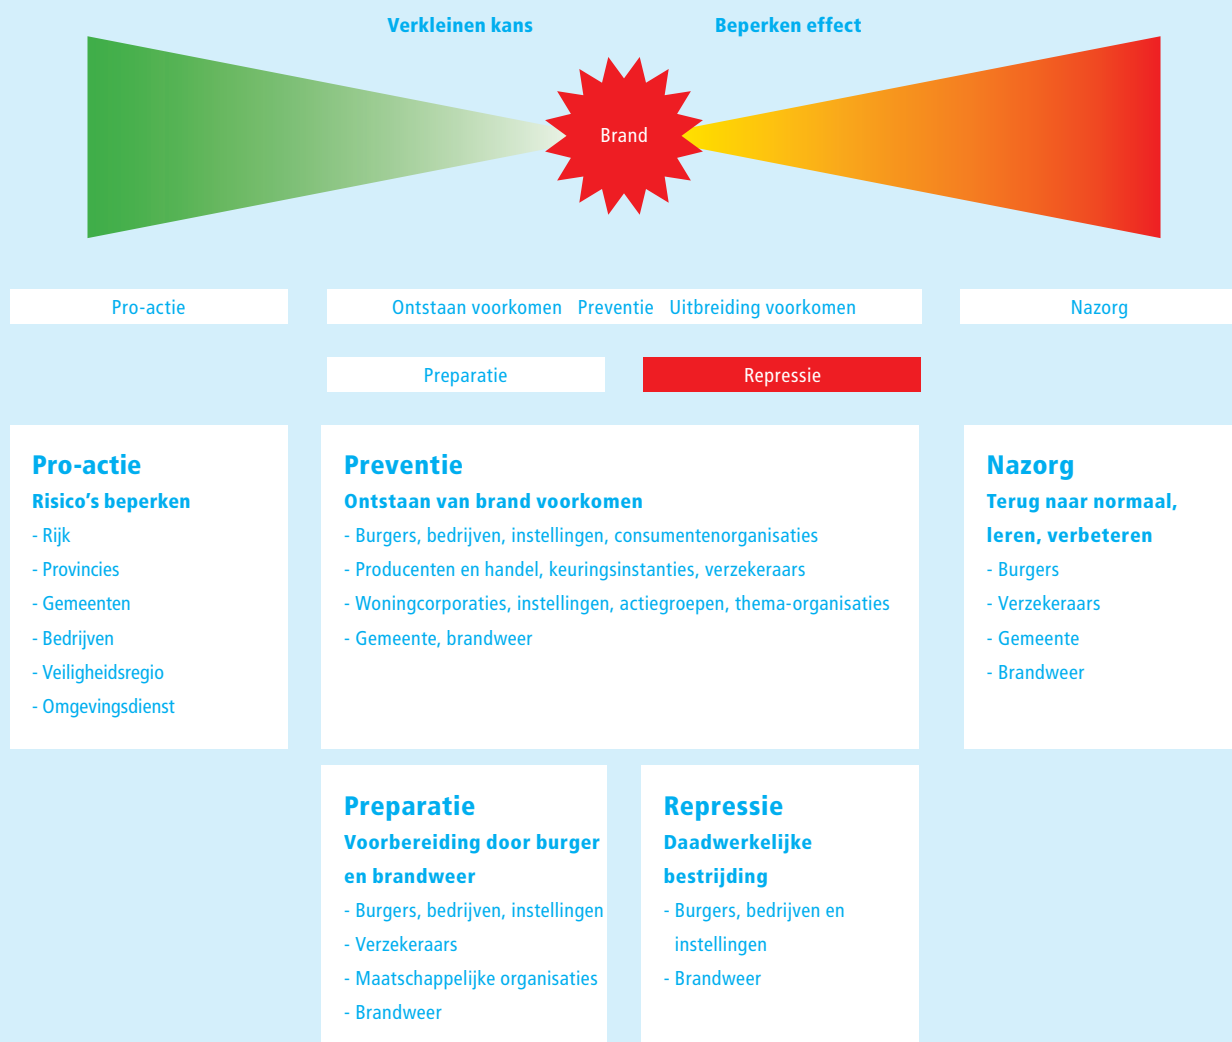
Verkleinen kans

Beperken effect

Brand

Pro-actie

Ontstaan voorkomen Preventie Uitbreiding voorkomen

Nazorg

Preparatie

Repressie

Pro-actie
Risico's beperken
- Rijk
- Provincies
- Gemeenten
- Bedrijven
- Veiligheidsregio
- Omgevingsdienst

Preventie
Ontstaan van brand voorkomen
- Burgers, bedrijven, instellingen, consumentenorganisaties
- Producenten en handel, keuringsinstanties, verzekeraars
- Woningcorporaties, instellingen, actiegroepen, thema-organisaties
- Gemeente, brandweer

Nazorg
Terug naar normaal, leren, verbeteren
- Burgers
- Verzekeraars
- Gemeente
- Brandweer

Preparatie
Voorbereiding door burger en brandweer
- Burgers, bedrijven, instellingen
- Verzekeraars
- Maatschappelijke organisaties
- Brandweer

Repressie
Daadwerkelijke bestrijding
- Burgers, bedrijven en instellingen
- Brandweer